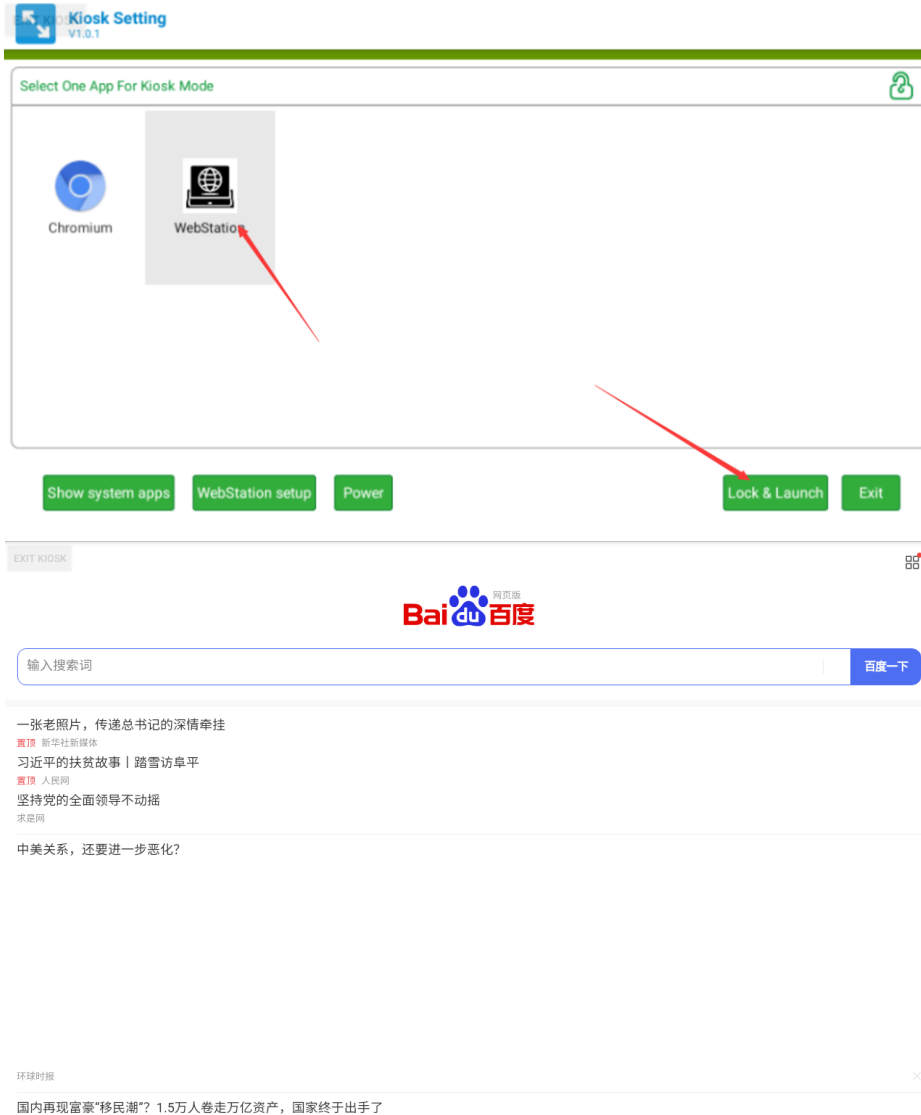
EXIT KIOSK
Kiosk Setting
V1.0.1

Select One App For Kiosk Mode

Chromium
WebStation

Show system apps
WebStation setup
Power
Lock & Launch
Exit

EXIT KIOSK

Bai du 百度 网页版

输入搜索词
百度一下

一张老照片，传递总书记的深情牵挂
置顶 新华社新媒体
习近平的扶贫故事丨踏雪访阜平
置顶 人民网
坚持党的全面领导不动摇
求是网

中美关系，还要进一步恶化？

环球时报

国内再现富豪“移民潮”？1.5万人卷走万亿资产，国家终于出手了